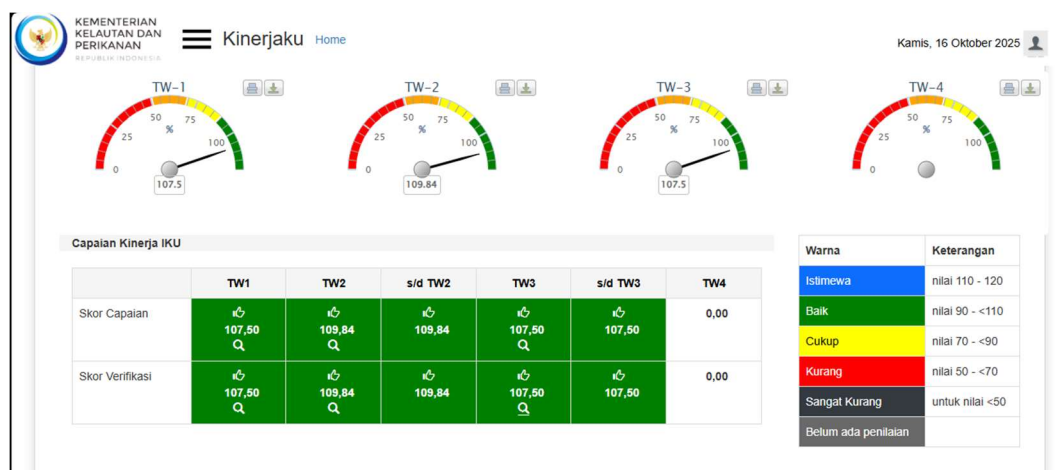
KEMENTERIAN KELAUTAN DAN PERIKANAN
REPUBLIK INDONESIA

Kinerjaku Home

Kamis, 16 Oktober 2025

TW-1
0 25 50 % 75 100
107.5

TW-2
0 25 50 % 75 100
109.84

TW-3
0 25 50 % 75 100
107.5

TW-4
0 25 50 % 75 100

Capaian Kinerja IKU

| | TW1 | TW2 | s/d TW2 | TW3 | s/d TW3 | TW4 |
|---|---|---|---|---|---|---|
| Skor Capaian | 107,50 | 109,84 | 109,84 | 107,50 | 107,50 | 0,00 |
| Skor Verifikasi | 107,50 | 109,84 | 109,84 | 107,50 | 107,50 | 0,00 |

| Warna | Keterangan |
|---|---|
| Istimewa | nilai 110 - 120 |
| Baik | nilai 90 - <110 |
| Cukup | nilai 70 - <90 |
| Kurang | nilai 50 - <70 |
| Sangat Kurang | untuk nilai <50 |
| Belum ada penilaian | |